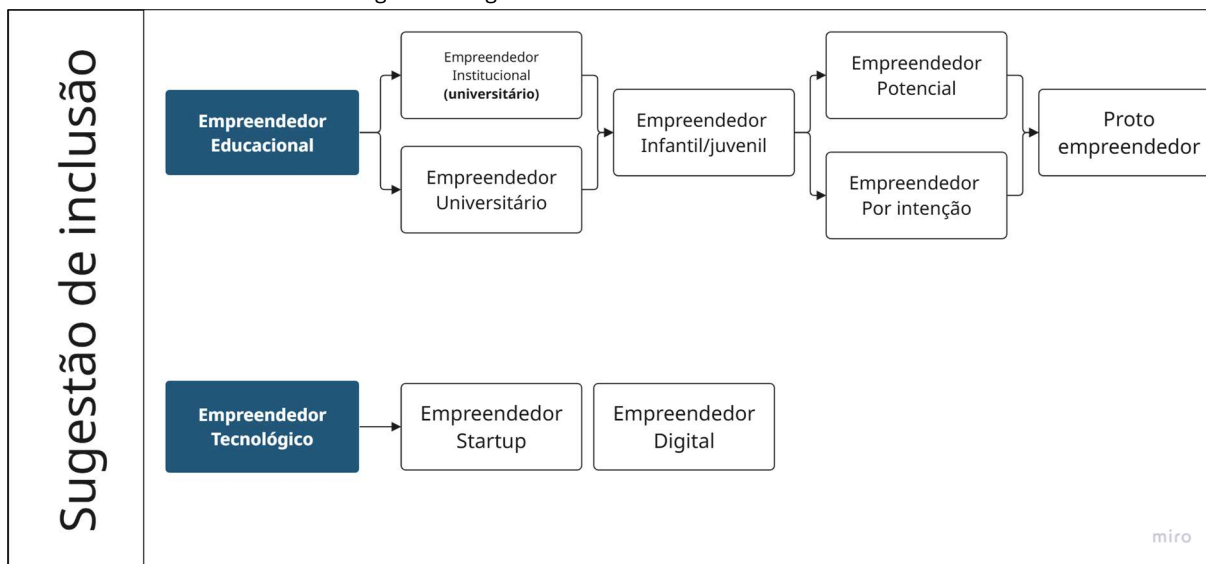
Sugestão de inclusão

Empreendedor Educacional

Empreendedor Institucional (universitário)

Empreendedor Universitário

Empreendedor Infantil/juvenil

Empreendedor Potencial

Empreendedor Por intenção

Proto empreendedor

Empreendedor Tecnológico

Empreendedor Startup

Empreendedor Digital

miro